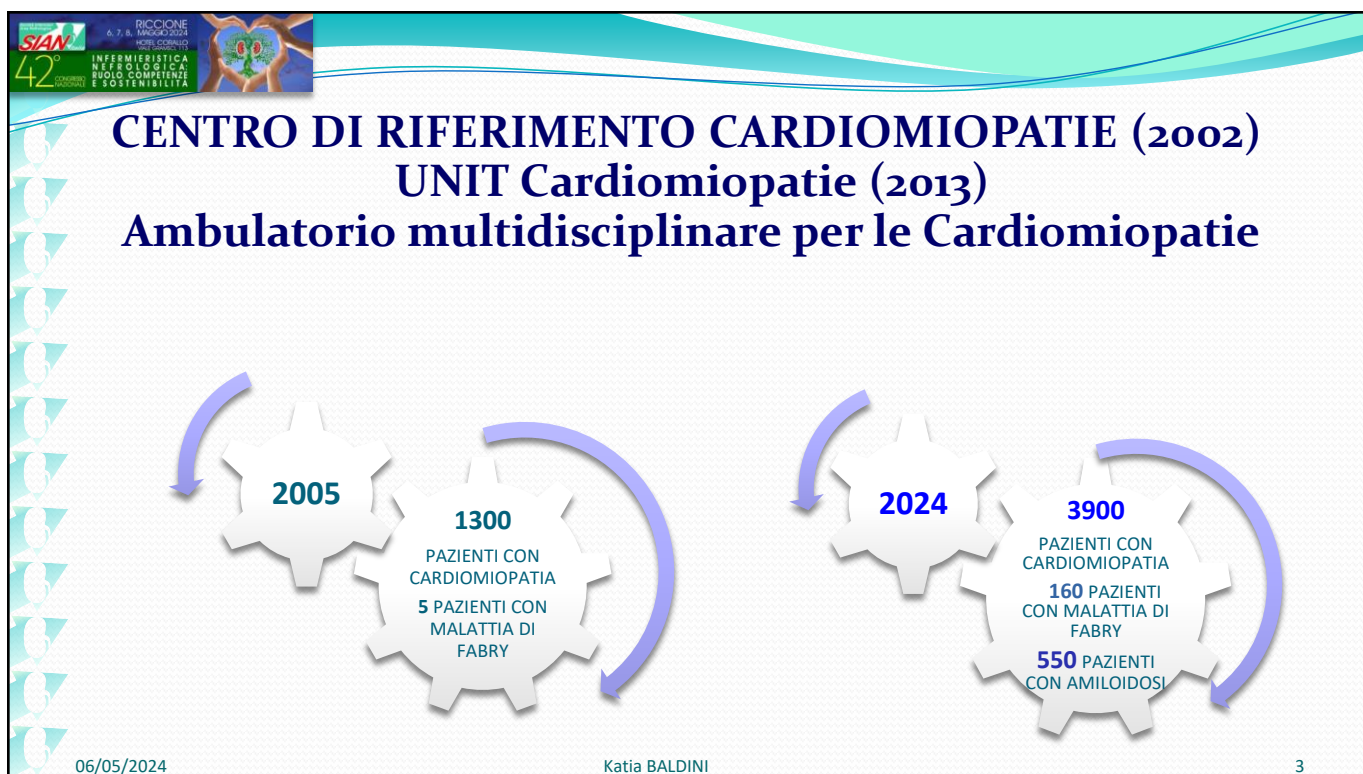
SIAN 42° CONGRESSO NAZIONALE

RICCIONE 6, 7, 8, MAGGIO 2024 HOTEL CORALLO

INFERMIERISTICA NEFROLOGICA: RUOLO COMPETENZE E SOSTENIBILITÀ

CENTRO DI RIFERIMENTO CARDIOMIOPATIE (2002)
UNIT Cardiomiopatie (2013)
Ambulatorio multidisciplinare per le Cardiomiopatie

2005

1300
PAZIENTI CON CARDIOMIOPATIA
5 PAZIENTI CON MALATTIA DI FABRY

2024

3900
PAZIENTI CON CARDIOMIOPATIA
160 PAZIENTI CON MALATTIA DI FABRY
550 PAZIENTI CON AMILOIDOSI

06/05/2024 Katia BALDINI 3